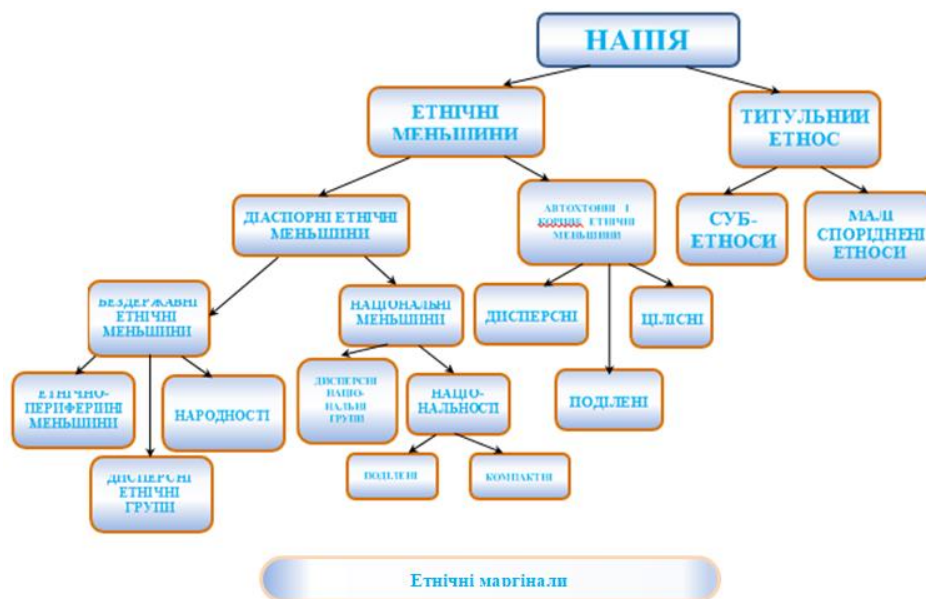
НАЦІЯ

ЕТНІЧНІ МЕНЬШИНИ

ТИТУЛЬНИЙ ЕТНОС

ДІАСПОРНІ ЕТНІЧНІ МЕНЬШИНИ

АВТОХТОННІ І КОРІННІ ЕТНІЧНІ МЕНЬШИНИ

СУБ-ЕТНОСИ

МАЛІ СПОРІДНЕНІ ЕТНОСИ

БЕЗДЕРЖАВНІ ЕТНІЧНІ МЕНЬШИНИ

НАЦІОНАЛЬНІ МЕНЬШИНИ

ДІСПЕРСНІ

ЦІЛІСНІ

ЕТНІЧНО-ПЕРИФЕРІЙНІ МЕНЬШИНИ

НАРОДНОСТІ

ДІСПЕРСНІ НАЦІОНАЛЬНІ ГРУПИ

НАЦІО-НАЛЬНОСТІ

ПОДІЛЕНІ

ДІСПЕРСНІ ЕТНІЧНІ ГРУПИ

ПОДІЛЕНІ

КОМПАКТНІ

Етнічні маргінали